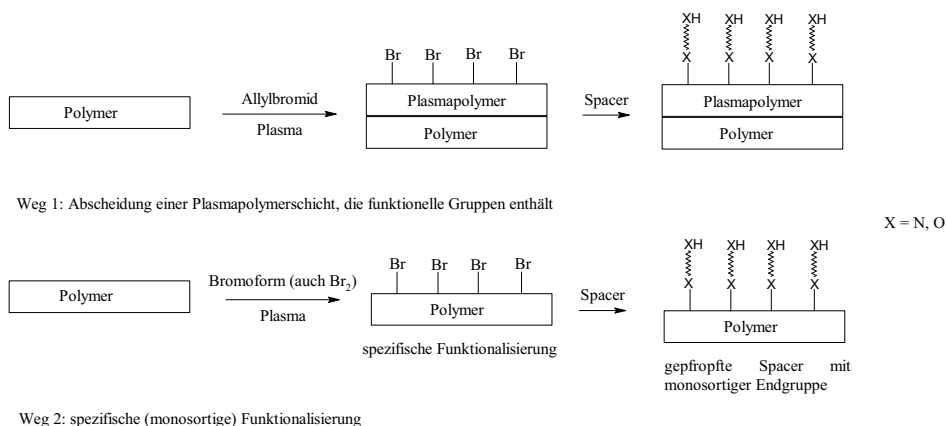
Polymer

Allylbromid

Plasma

Br Br Br Br

Plasmapolymer

Polymer

Spacer

XH XH XH XH

X X X X

Plasmapolymer

Polymer

Weg 1: Abscheidung einer Plasmapolymerschicht, die funktionelle Gruppen enthält

X = N, O

Polymer

Bromoform (auch $Br_2$)

Plasma

Br Br Br Br

Polymer

spezifische Funktionalisierung

Spacer

XH XH XH XH

X X X X

Polymer

gepfropfte Spacer mit monosortiger Endgruppe

Weg 2: spezifische (monosortige) Funktionalisierung